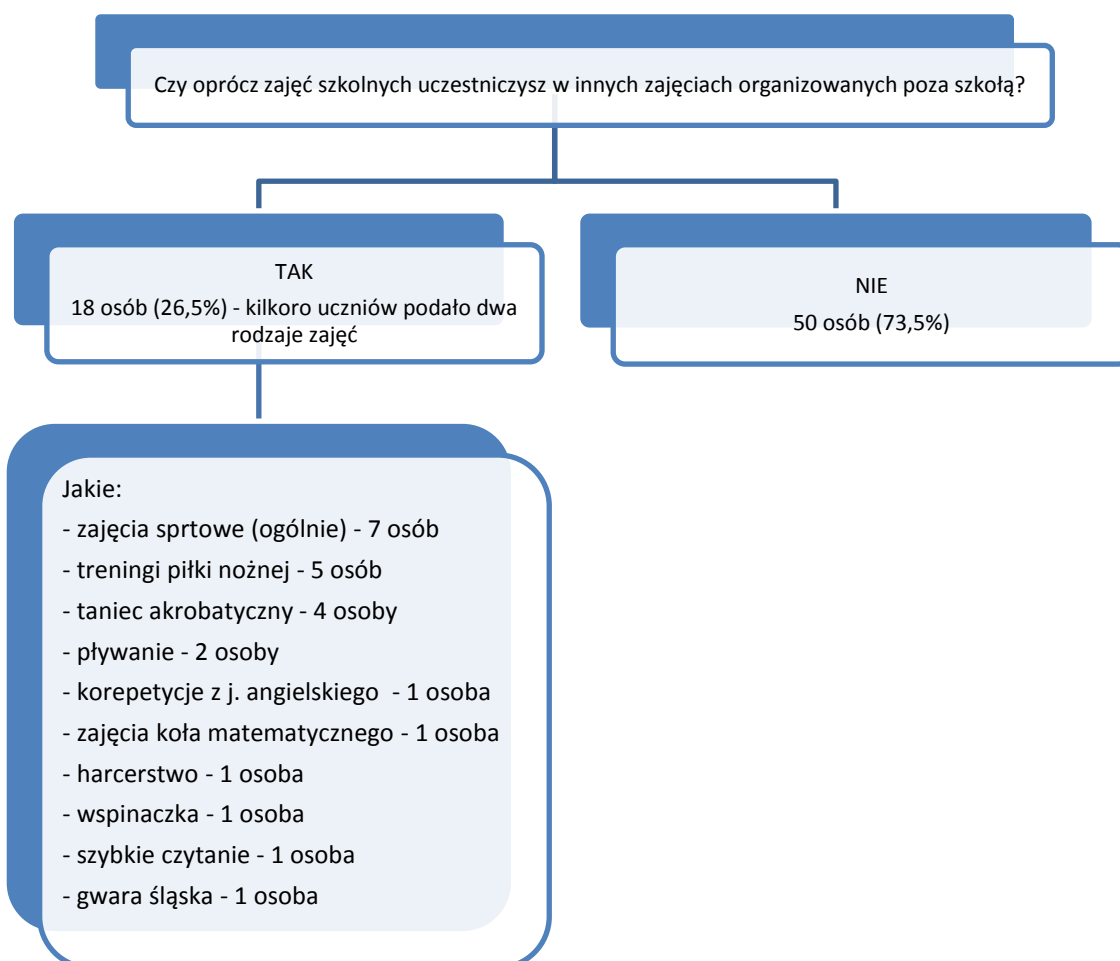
Czy oprócz zajęć szkolnych uczestniczysz w innych zajęciach organizowanych poza szkołą?

TAK
18 osób (26,5%) - kilkoro uczniów podało dwa rodzaje zajęć

NIE
50 osób (73,5%)

Jakie:
- zajęcia sprtowe (ogólnie) - 7 osób
- treningi piłki nożnej - 5 osób
- taniec akrobatyczny - 4 osoby
- pływanie - 2 osoby
- korepetycje z j. angielskiego - 1 osoba
- zajęcia koła matematycznego - 1 osoba
- harcerstwo - 1 osoba
- wspinaczka - 1 osoba
- szybkie czytanie - 1 osoba
- gwara śląska - 1 osoba